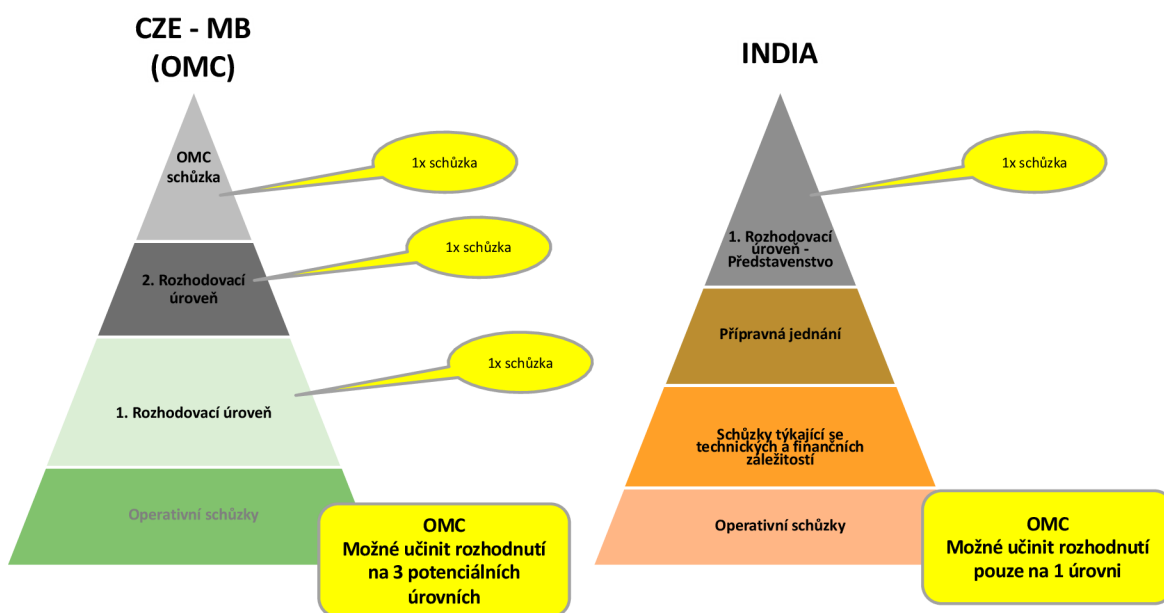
CZE - MB
(OMC)

OMC schůzka

1x schůzka

2. Rozhodovací úroveň

1x schůzka

1x schůzka

1. Rozhodovací úroveň

Operativní schůzky

OMC
Možné učinit rozhodnutí na 3 potenciálních úrovních

INDIA

1x schůzka

1. Rozhodovací úroveň - Představenstvo

Přípravná jednání

Schůzky týkající se technických a finančních záležitostí

Operativní schůzky

OMC
Možné učinit rozhodnutí pouze na 1 úrovni